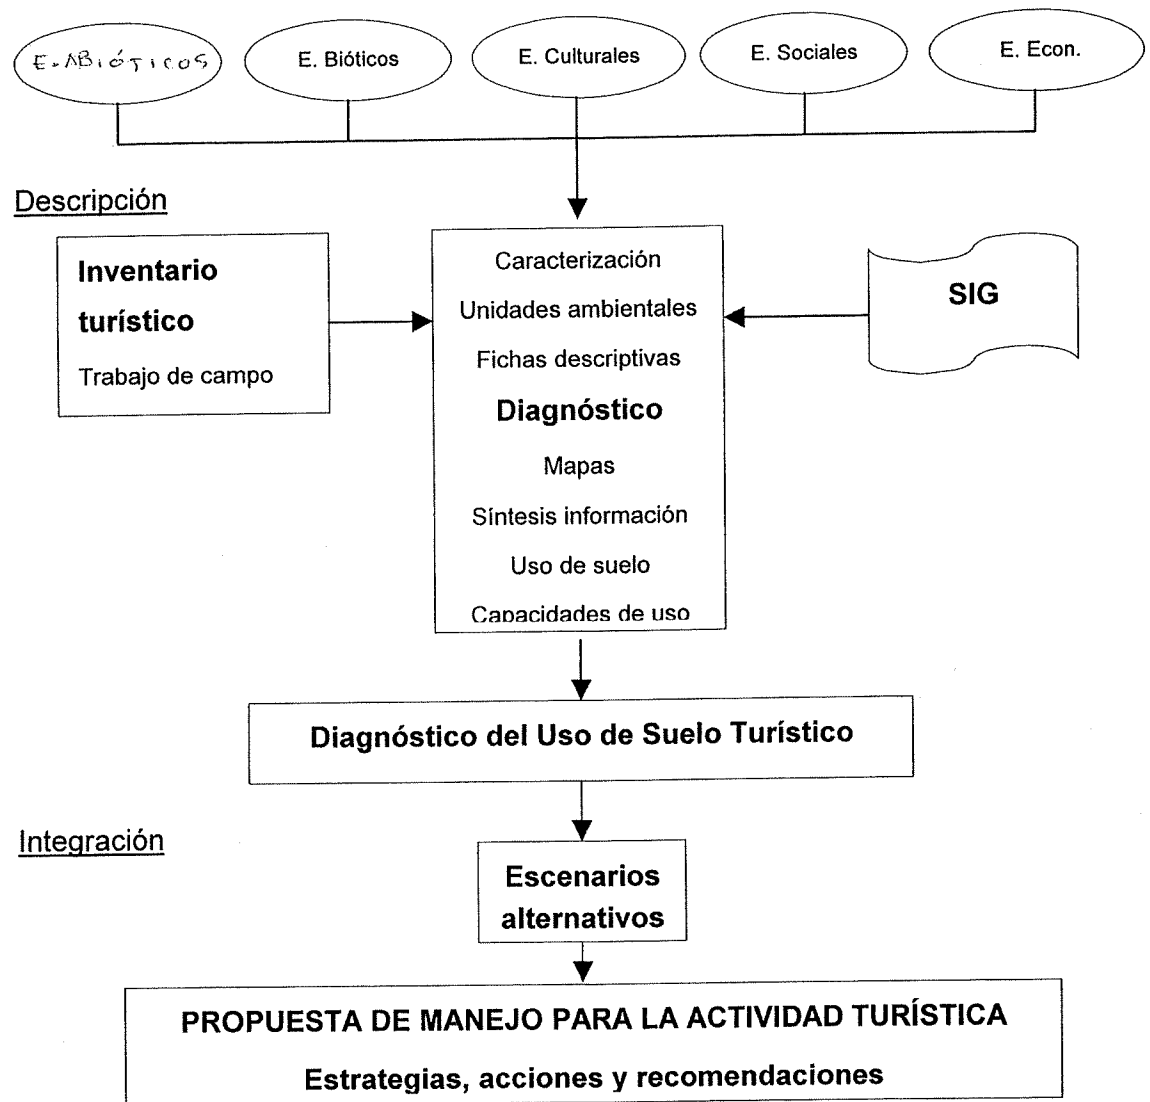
E. ABIÓTICOS

E. Bióticos

E. Culturales

E. Sociales

E. Econ.

Descripción

Inventario turístico

Trabajo de campo

Caracterización

Unidades ambientales

Fichas descriptivas

Diagnóstico

Mapas

Síntesis información

Uso de suelo

Capacidades de uso

SIG

Diagnóstico del Uso de Suelo Turístico

Integración

Escenarios alternativos

PROPUESTA DE MANEJO PARA LA ACTIVIDAD TURÍSTICA

Estrategias, acciones y recomendaciones